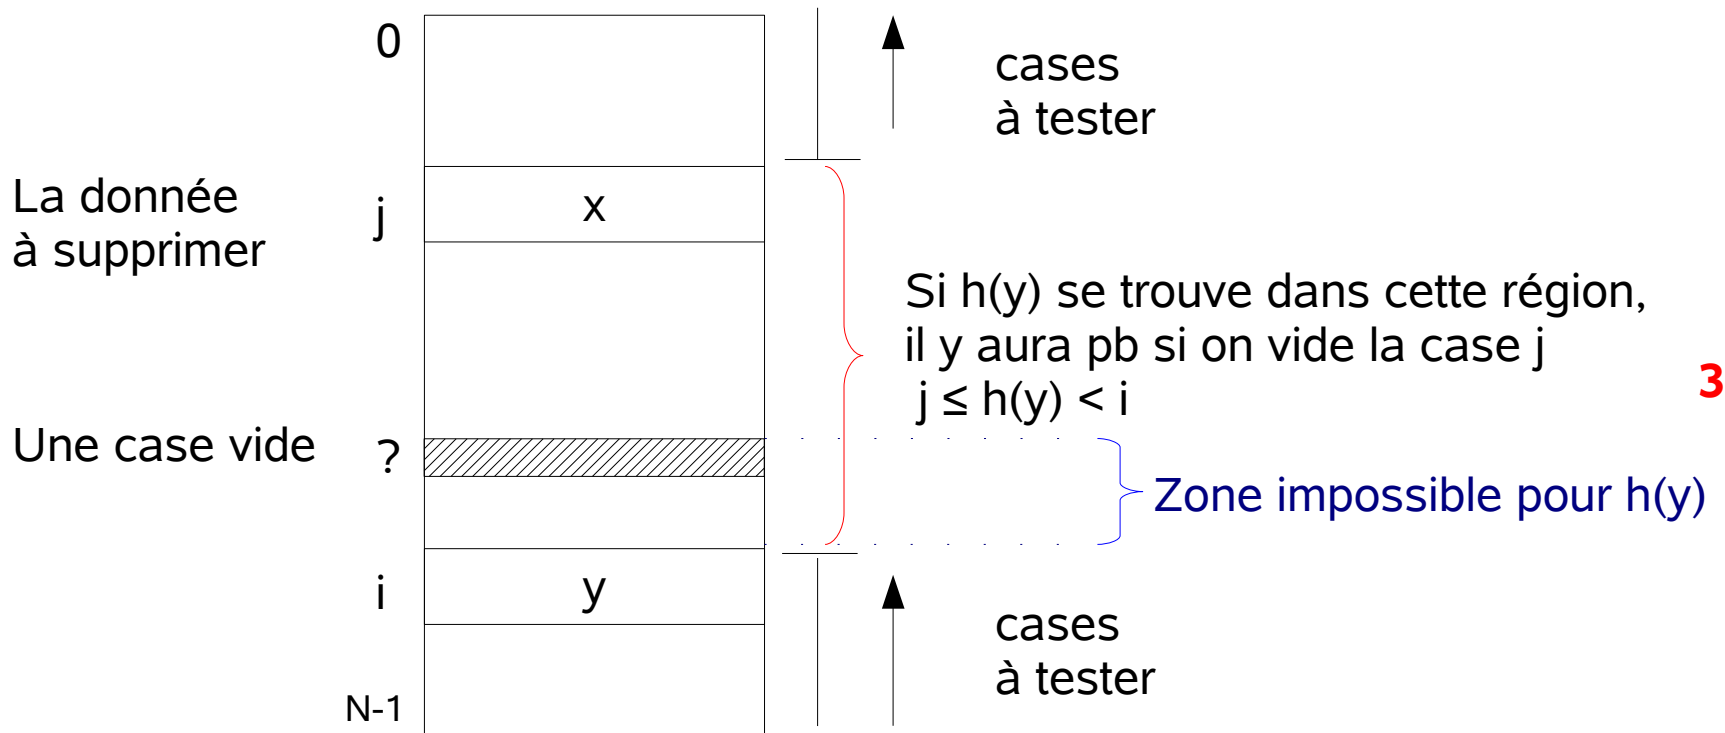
0

cases
à tester

La donnée
à supprimer

j

x

Si h(y) se trouve dans cette région,
il y aura pb si on vide la case j
$j \leq h(y) < i$

3

Une case vide

?

Zone impossible pour h(y)

i

y

cases
à tester

N-1